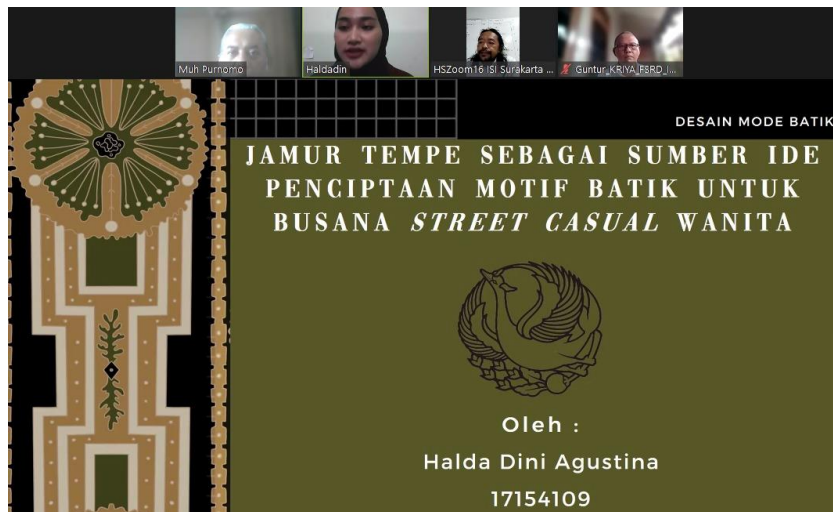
Muh Purnomo

Haldadin

HSZoom16 ISI Surakarta ...

Guntur_KRIYA_FSRD_I...

DESAIN MODE BATIK

JAMUR TEMPE SEBAGAI SUMBER IDE PENCIPTAAN MOTIF BATIK UNTUK BUSANA *STREET CASUAL* WANITA

Oleh :

Halda Dini Agustina

17154109